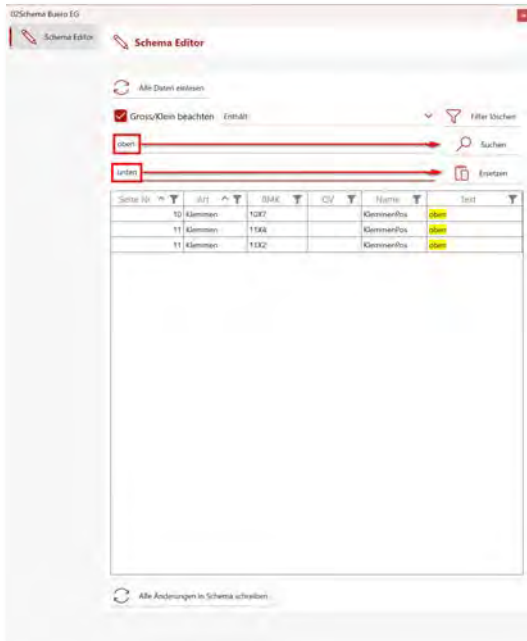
02Schema Basiro EG

Schema Editor

Schema Editor

Alle Dateien einlesen

Gross/Klein beachten Enthält

Filter löschen

oben

Suchen

unten

Ersetzen

| Seite Nr | Art | BMK | OV | Name | Text |
|---|---|---|---|---|---|
| 10 | Klemmen | 10X7 | | KlemmenPos | oben |
| 11 | Klemmen | 11X4 | | KlemmenPos | oben |
| 11 | Klemmen | 11X2 | | KlemmenPos | oben |

Alle Änderungen in Schema schreiben